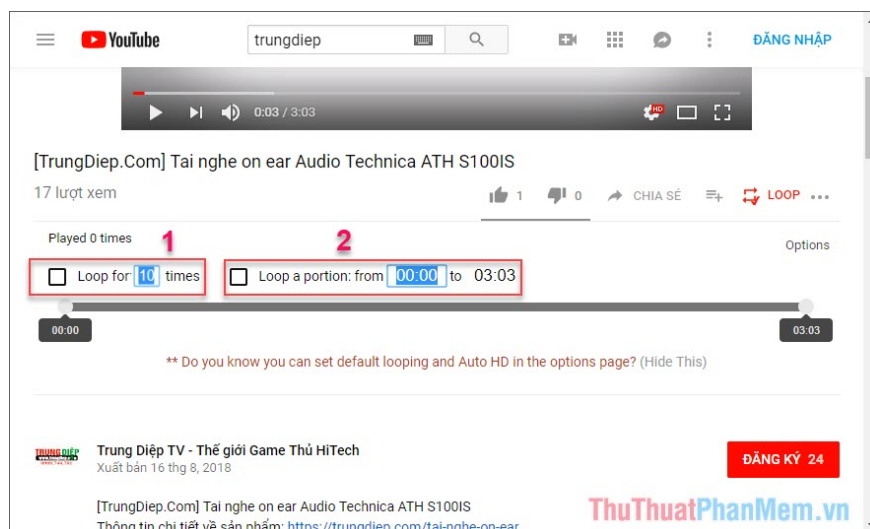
YouTube trungdiep ĐĂNG NHẬP

0:03 / 3:03

[TrungDiep.Com] Tai nghe on ear Audio Technica ATH S100IS

17 lượt xem

1 0 CHIA SẺ LOOP ...

Played 0 times 1 2 Options

Loop for 10 times

Loop a portion: from 00:00 to 03:03

00:00 03:03

** Do you know you can set default looping and Auto HD in the options page? (Hide This)

Trung Diệp TV - Thế giới Game Thủ HiTech
Xuất bản 16 thg 8, 2018

ĐĂNG KÝ 24

[TrungDiep.Com] Tai nghe on ear Audio Technica ATH S100IS
Thông tin chi tiết về sản phẩm: https://trungdiep.com/tai-nghe-on-ear

ThuThuatPhanMem.vn